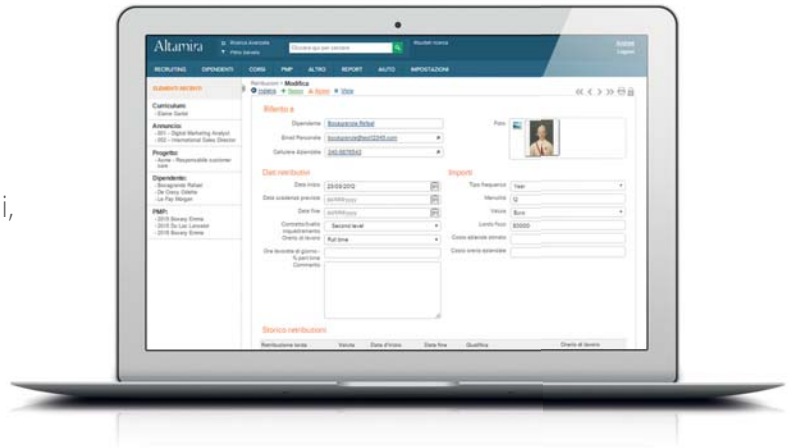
i,

Altamira

Ricerca Avanzata
Filtra Salvato

Cercare qui per cercare

Risultati ricerca

Admin
Logout

RECRUITING DIPENDENTI CORSI PMP ALTRO REPORT AUTO IMPOSTAZIONI

ELEMENTI RECENTI

Curriculum:
- Elaine Gerlat

Annuncio:
- 001 - Digital Marketing Analyst
- 002 - International Sales Director

Progetto:
- Acme - Responsabile customer care

Dipendente:
- Bocagrande Rafael
- De Clacy Odette
- Le Fay Morgan

PMP:
- 2015 Bouvey Emma
- 2015 Du Lac Lancelot
- 2015 Bouvey Emma

Retribuzioni » Modifica
Indietro Nuovo Azioni View

Riferito a

Dipendente Bocagrande Rafael
Email Personale bocagrande@test12345.com
Cellulare Aziendale 340.5678542

Foto

Dati retribution

Data inizio 23/09/2012
Data scadenza prevista dd/MM/yyyy
Data fine dd/MM/yyyy
Contratto/livello inquadramento Second level
Orario di lavoro Full time
Ore lavorate al giorno - % part-time
Commento

Importi

Tipo frequenza Year
Mensilità 12
Valuta Euro
Lordo fisso 30000
Costo aziendale stimato
Costo orario aziendale

Storico retribuzioni

Retribuzione lorda Valuta Data d'inizio Data fine Qualifica Orario di lavoro